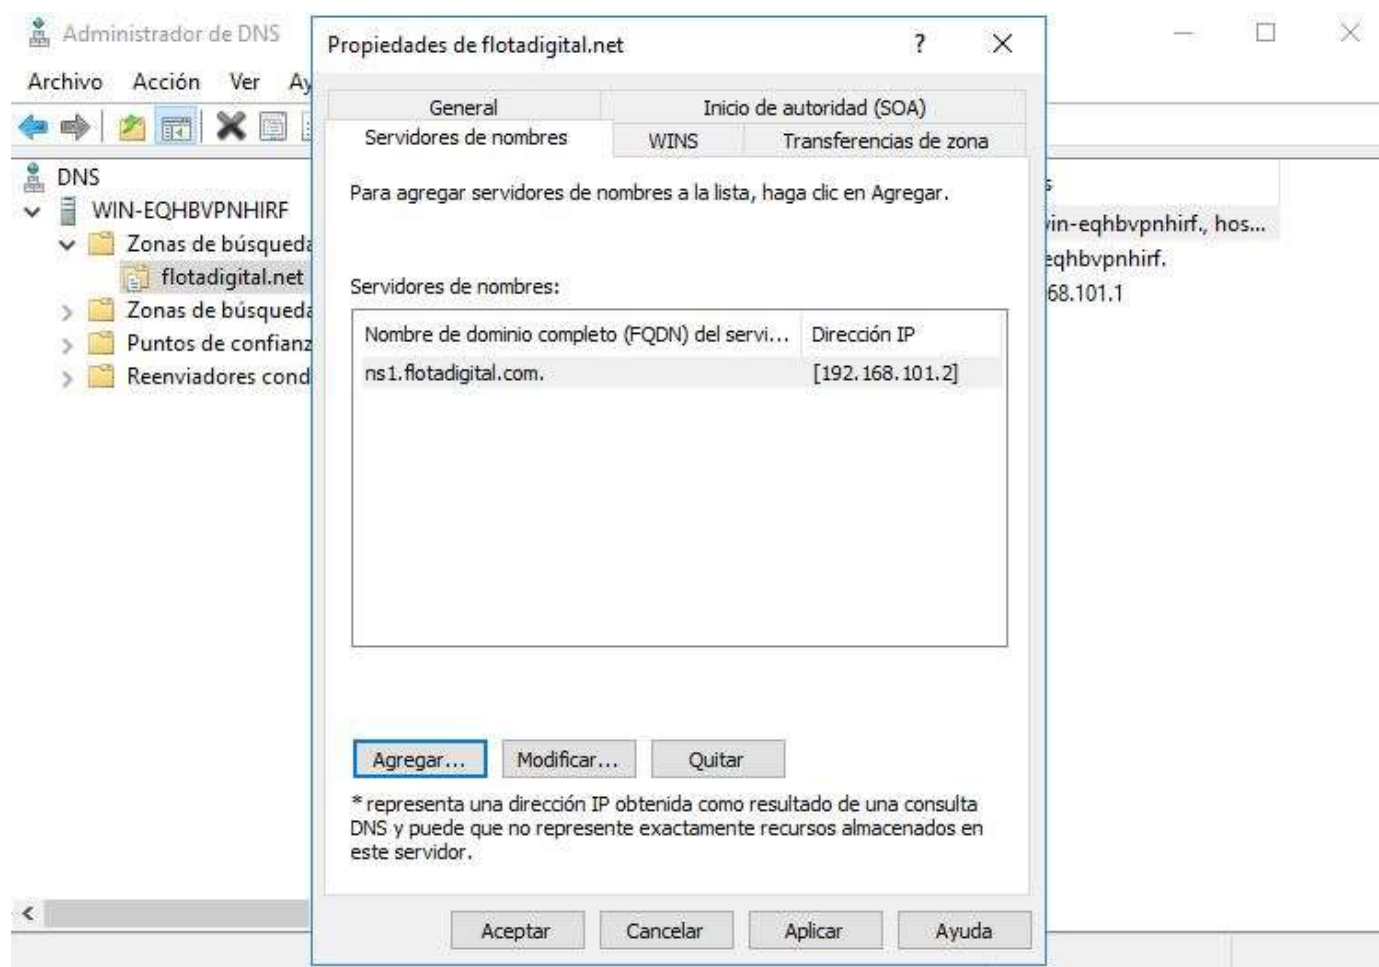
Administrador de DNS

Archivo Acción Ver Ay

DNS
WIN-EQHBVPNHIRF
Zonas de búsqued
flotadigital.net
Zonas de búsqued
Puntos de confianz
Reenviadores cond

s
in-eqhbvpnhirf., hos...
eqhbvpnhirf.
68.101.1

Propiedades de flotadigital.net

?

General
Inicio de autoridad (SOA)
Servidores de nombres
WINS
Transferencias de zona

Para agregar servidores de nombres a la lista, haga clic en Agregar.

Servidores de nombres:

| Nombre de dominio completo (FQDN) del servi... | Dirección IP |
|---|---|
| ns1.flotadigital.com. | [192.168.101.2] |

Agregar... Modificar... Quitar

* representa una dirección IP obtenida como resultado de una consulta DNS y puede que no represente exactamente recursos almacenados en este servidor.

Aceptar Cancelar Aplicar Ayuda